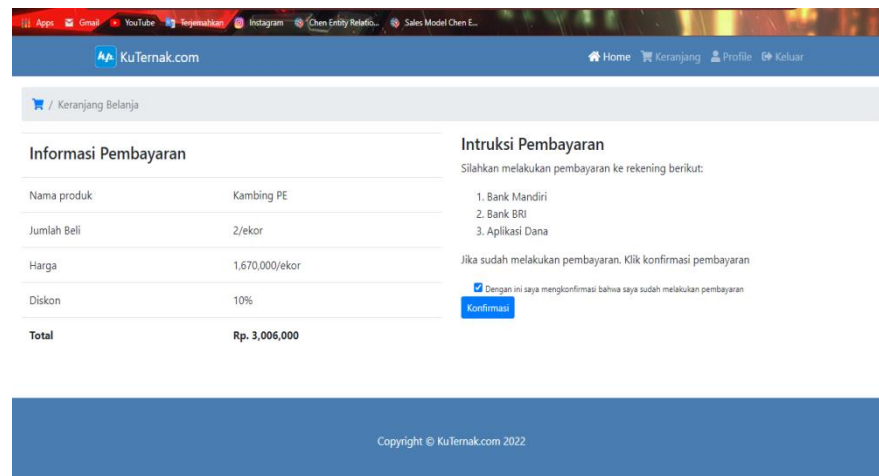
Apps Gmail YouTube Terjemahkan Instagram Chen Entity Relatio... Sales Model Chen E...

KuTernak.com

Home Keranjang Profile Keluar

/ Keranjang Belanja

Informasi Pembayaran

| | |
|---|---|
| Nama produk | Kambing PE |
| Jumlah Beli | 2/ekor |
| Harga | 1,670,000/ekor |
| Diskon | 10% |
| **Total** | **Rp. 3,006,000** |

Intruksi Pembayaran

Silahkan melakukan pembayaran ke rekening berikut:

1. Bank Mandiri
2. Bank BRI
3. Aplikasi Dana

Jika sudah melakukan pembayaran. Klik konfirmasi pembayaran

Dengan ini saya mengkonfirmasi bahwa saya sudah melakukan pembayaran

Konfirmasi

Copyright © KuTernak.com 2022